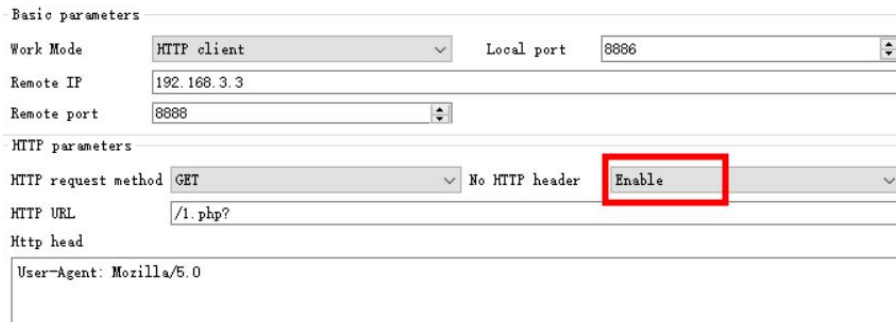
Basic parameters
Work Mode HTTP client Local port 8886
Remote IP 192.168.3.3
Remote port 8888
HTTP parameters
HTTP request method GET No HTTP header Enable
HTTP URL /1.php?
Http head
User-Agent: Mozilla/5.0